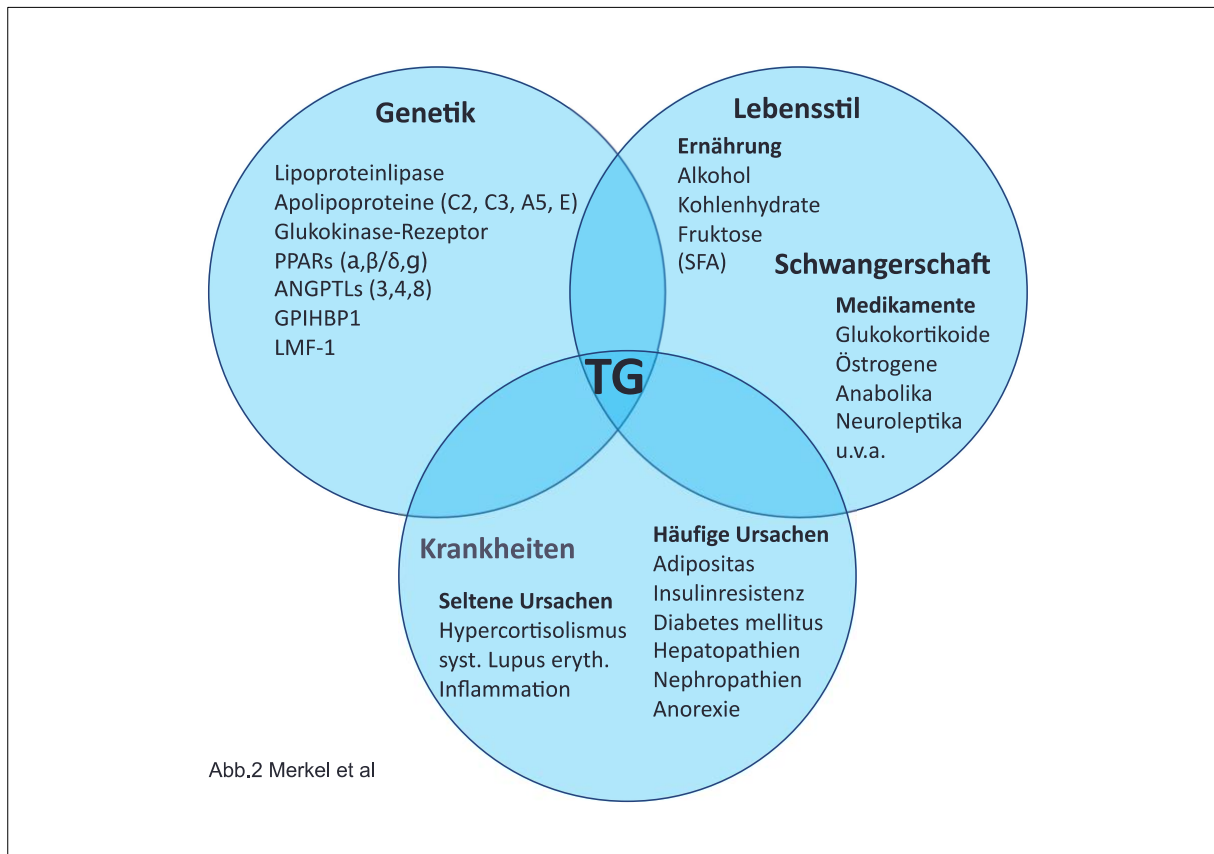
Genetik

Lipoproteinlipase
Apolipoproteine (C2, C3, A5, E)
Glukokinase-Rezeptor
PPARs (a,β/δ,g)
ANGPTLs (3,4,8)
GPIHBP1
LMF-1

Lebensstil

Ernährung
Alkohol
Kohlenhydrate
Fruktose
(SFA)

Schwangerschaft

Medikamente
Glukokortikoide
Östrogene
Anabolika
Neuroleptika
u.v.a.

TG

Krankheiten

Seltene Ursachen
Hypercortisolismus
syst. Lupus eryth.
Inflammation

Häufige Ursachen
Adipositas
Insulinresistenz
Diabetes mellitus
Hepatopathien
Nephropathien
Anorexie

Abb.2 Merkel et al